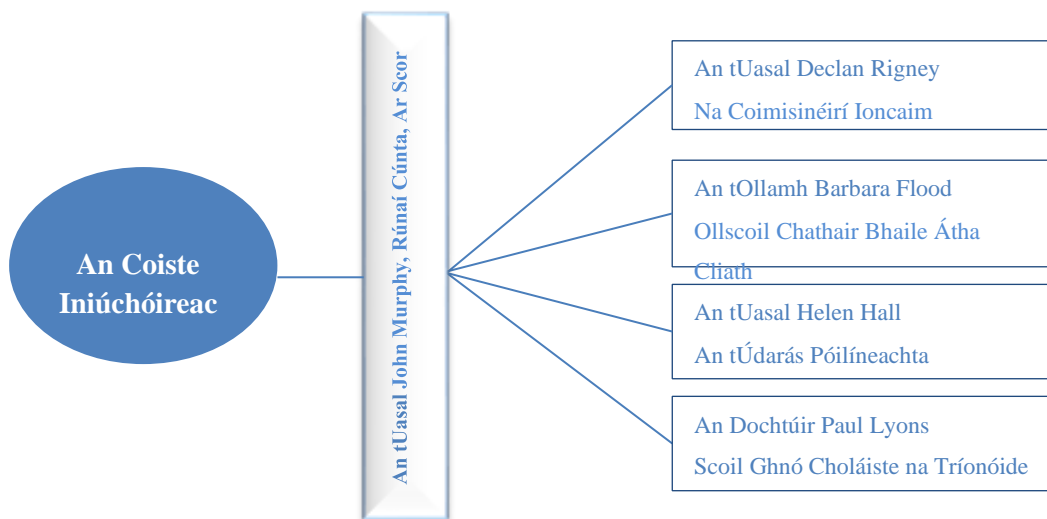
An Coiste Iniúchóireac

An tUasal John Murphy, Rúnaí Cúnta, Ar Scor

An tUasal Declan Rigney
Na Coimisinéirí Ioncaim

An tOllamh Barbara Flood
Ollscoil Chathair Bhaile Átha Cliath

An tUasal Helen Hall
An tÚdarás Póilíneachta

An Dochtúir Paul Lyons
Scoil Ghnó Choláiste na Tríonóide